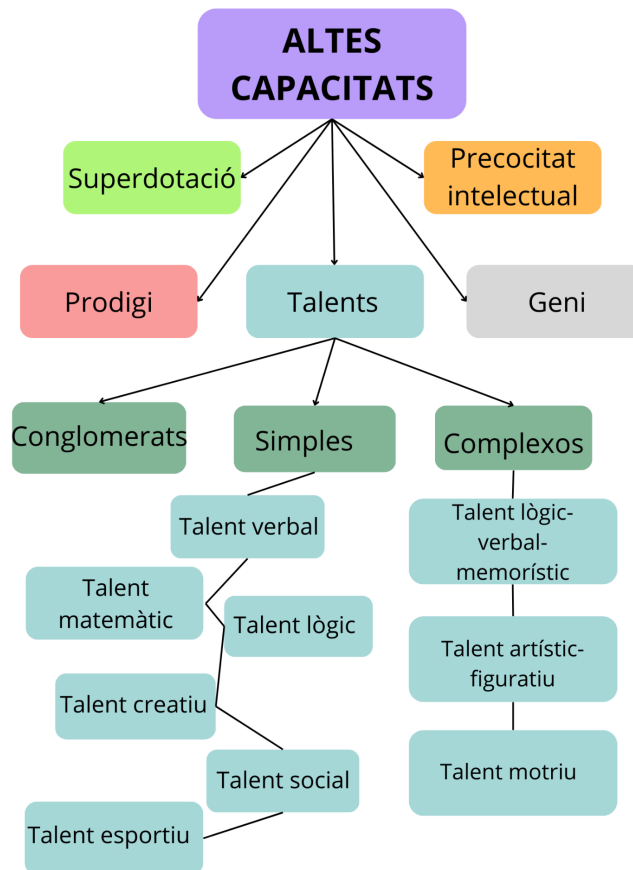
ALTES CAPACITATS

Superdotació

Precocitat intelectual

Prodigi

Talents

Geni

Conglomerats

Simples

Complexos

Talent verbal

Talent matemàtic

Talent lògic

Talent creatiu

Talent social

Talent esportiu

Talent lògic-verbal-memorístic

Talent artístic-figuratiu

Talent motriu